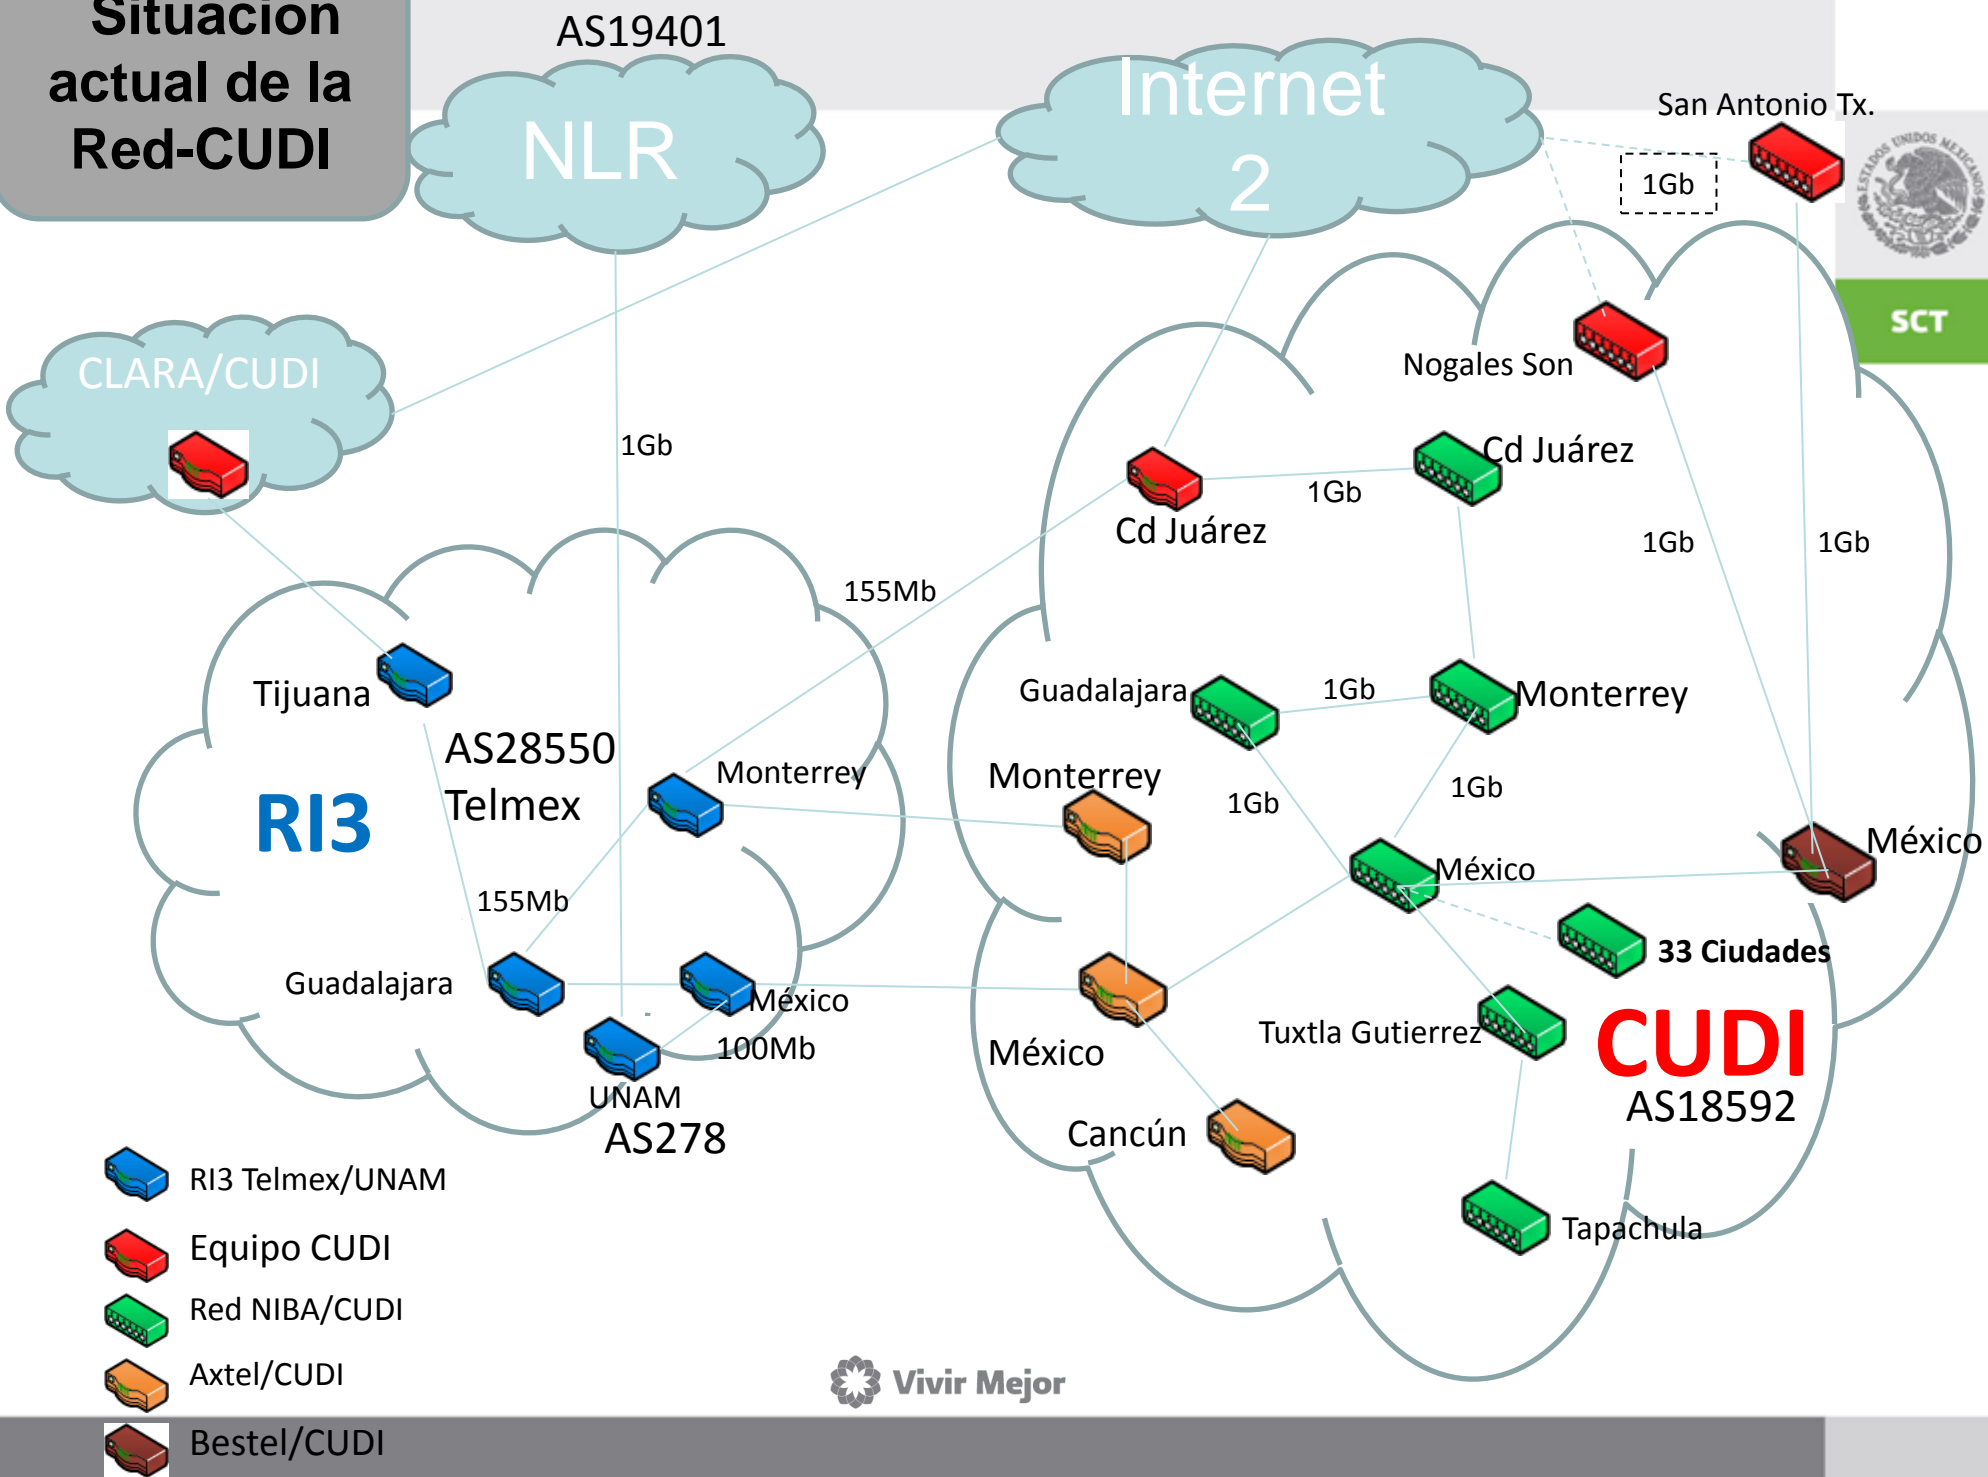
Situación actual de la Red-CUDI

AS19401

NLR

Internet 2

San Antonio Tx.

1Gb

ESTADOS UNIDOS MEXICANOS

SCT

CLARA/CUDI

1Gb

Nogales Son

Cd Juárez

1Gb

Cd Juárez

1Gb

1Gb

155Mb

Tijuana

AS28550

Telmex

RI3

Monterrey

Guadalajara

1Gb

Monterrey

Monterrey

1Gb

1Gb

México

México

155Mb

Guadalajara

México

100Mb

UNAM

AS278

México

33 Ciudades

Tuxtla Gutierrez

CUDI

AS18592

Cancún

Tapachula

RI3 Telmex/UNAM

Equipo CUDI

Red NIBA/CUDI

Axtel/CUDI

Bestel/CUDI

Vivir Mejor